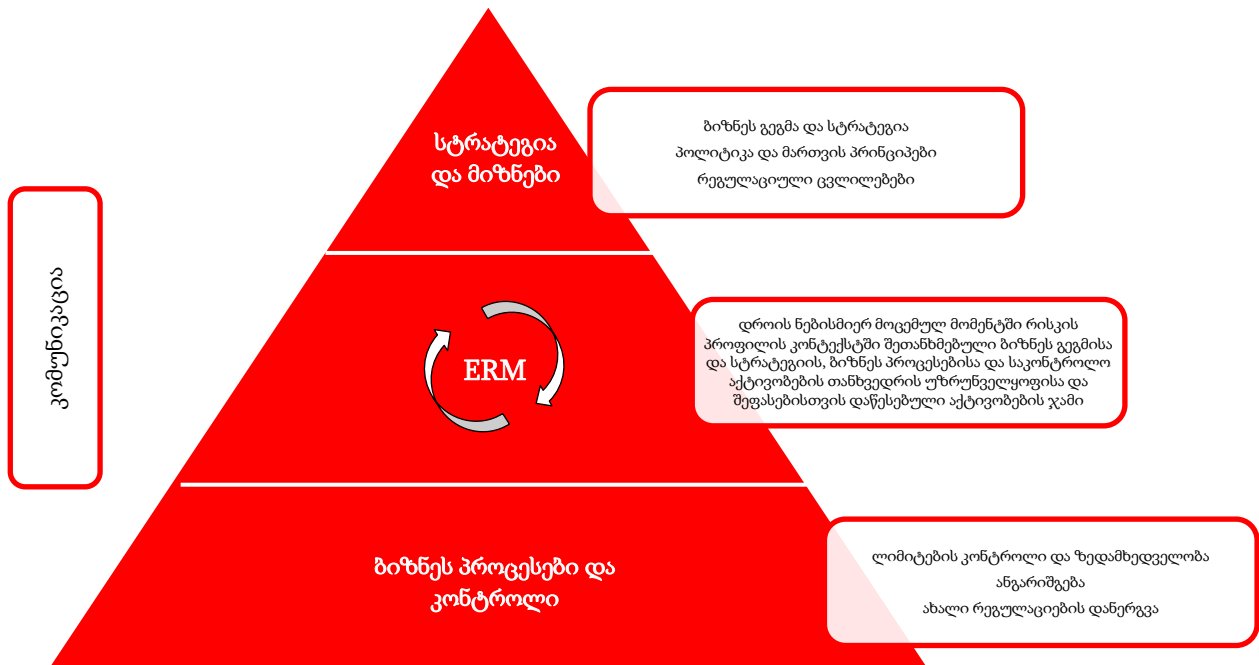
კომუნიკაცია

სტრატეგია და მიზნები

ბიზნეს გეგმა და სტრატეგია
პოლიტიკა და მართვის პრინციპები
რეგულაციული ცვლილებები

ERM

დროის ნებისმიერ მოცემულ მომენტში რისკის პროფილის კონტექსტში შეთანხმებული ბიზნეს გეგმისა და სტრატეგიის, ბიზნეს პროცესებისა და საკონტროლო აქტივობების თანხვედრის უზრუნველყოფისა და შეფასებისთვის დაწესებული აქტივობების ჯამი

ბიზნეს პროცესები და კონტროლი

ლიმიტების კონტროლი და ზედამხედველობა
ანგარიშგება
ახალი რეგულაციების დანერგვა